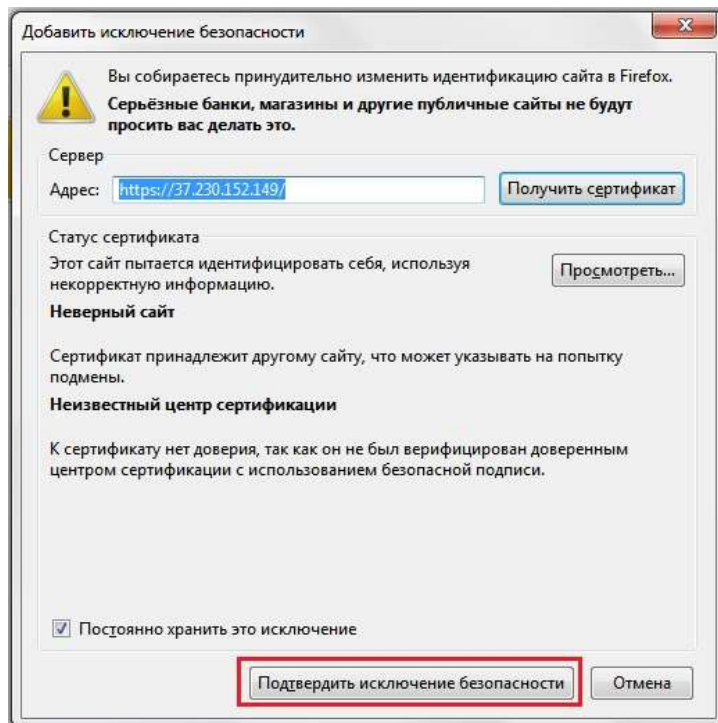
Добавить исключение безопасности

x

Вы собираетесь принудительно изменить идентификацию сайта в Firefox.
**Серьёзные банки, магазины и другие публичные сайты не будут просить вас делать это.**

Сервер

Адрес: https://37.230.152.149/

Получить сертификат

Статус сертификата

Этот сайт пытается идентифицировать себя, используя некорректную информацию.

Просмотреть...

**Неверный сайт**

Сертификат принадлежит другому сайту, что может указывать на попытку подмены.

**Неизвестный центр сертификации**

К сертификату нет доверия, так как он не был верифицирован доверенным центром сертификации с использованием безопасной подписи.

Постоянно хранить это исключение

Подтвердить исключение безопасности

Отмена